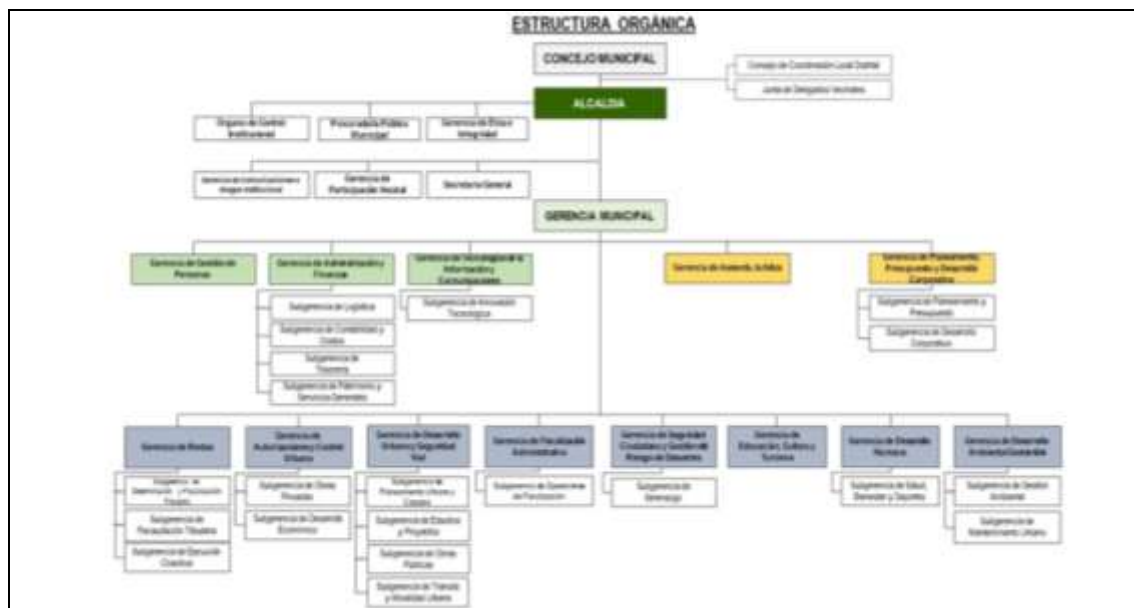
ESTRUCTURA ORGÁNICA

CONCEJO MUNICIPAL

Consejo de Coordinación Local Distrital

Junta de Delegados Vecinales

ALCALDÍA

Órgano de Control Institucional

Procuraduría Pública Municipal

Gerencia de Ética e Integridad

Gerencia de Comunicaciones e Imagen Institucional

Gerencia de Participación Vecinal

Secretaría General

GERENCIA MUNICIPAL

Gerencia de Gestión de Personas

Gerencia de Administración y Finanzas

Subgerencia de Logística

Subgerencia de Contabilidad y Costos

Subgerencia de Tesorería

Subgerencia de Patrimonio y Servicios Generales

Gerencia de Tecnologías de la Información y Comunicaciones

Subgerencia de Innovación Tecnológica

Gerencia de Asesoría Jurídica

Gerencia de Planeamiento, Presupuesto y Desarrollo Corporativo

Subgerencia de Planeamiento y Presupuesto

Subgerencia de Desarrollo Corporativo

Gerencia de Rentas

Subgerencia de Determinación y Fiscalización Tributaria

Subgerencia de Recaudación Tributaria

Subgerencia de Ejecución Coactiva

Gerencia de Autorizaciones y Control Urbano

Subgerencia de Obras Privadas

Subgerencia de Desarrollo Económico

Gerencia de Desarrollo Urbano y Seguridad Vial

Subgerencia de Planeamiento Urbano y Catastro

Subgerencia de Estudios y Proyectos

Subgerencia de Obras Públicas

Subgerencia de Tránsito y Movilidad Urbana

Gerencia de Fiscalización Administrativa

Subgerencia de Operaciones de Fiscalización

Gerencia de Seguridad Ciudadana y Gestión de Riesgo de Desastres

Subgerencia de Serenazgo

Gerencia de Educación, Cultura y Turismo

Gerencia de Desarrollo Humano

Subgerencia de Salud, Bienestar y Deportes

Gerencia de Desarrollo Ambiental Sostenible

Subgerencia de Gestión Ambiental

Subgerencia de Mantenimiento Urbano